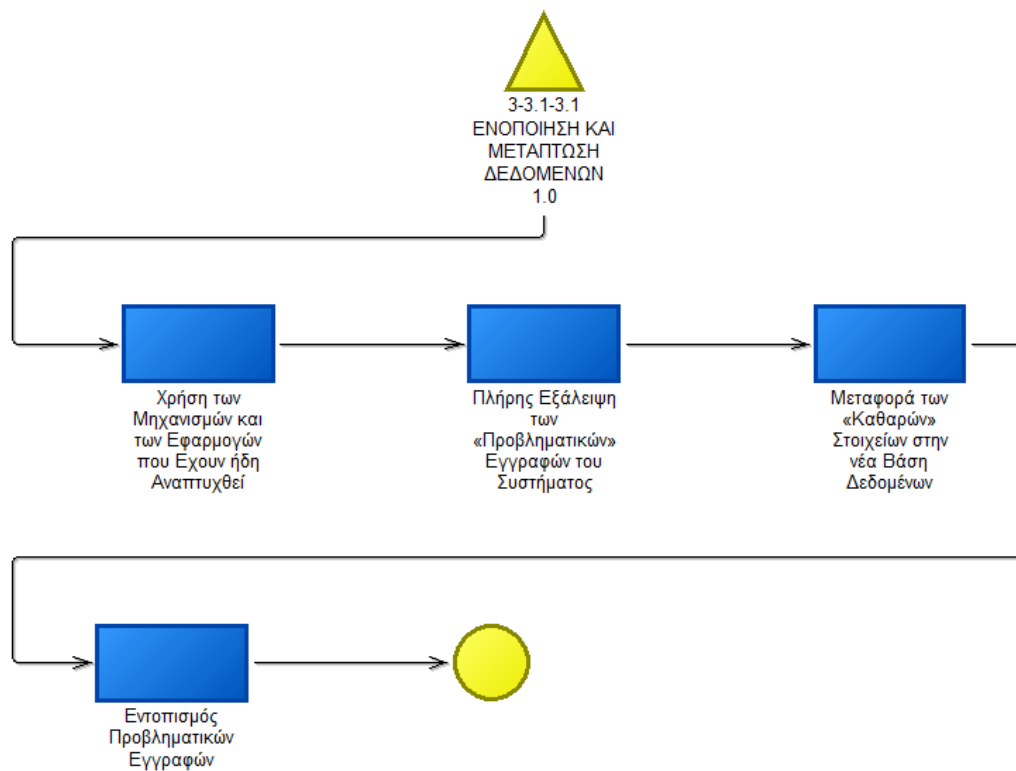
3-3.1-3.1
ΕΝΟΠΟΙΗΣΗ ΚΑΙ ΜΕΤΑΠΤΩΣΗ ΔΕΔΟΜΕΝΩΝ
1.0

Χρήση των Μηχανισμών και των Εφαρμογών που Εχουν ήδη Αναπτυχθεί

Πλήρης Εξάλειψη των «Προβληματικών» Εγγραφών του Συστήματος

Μεταφορά των «Καθαρών» Στοιχείων στην νέα Βάση Δεδομένων

Εντοπισμός Προβληματικών Εγγραφών